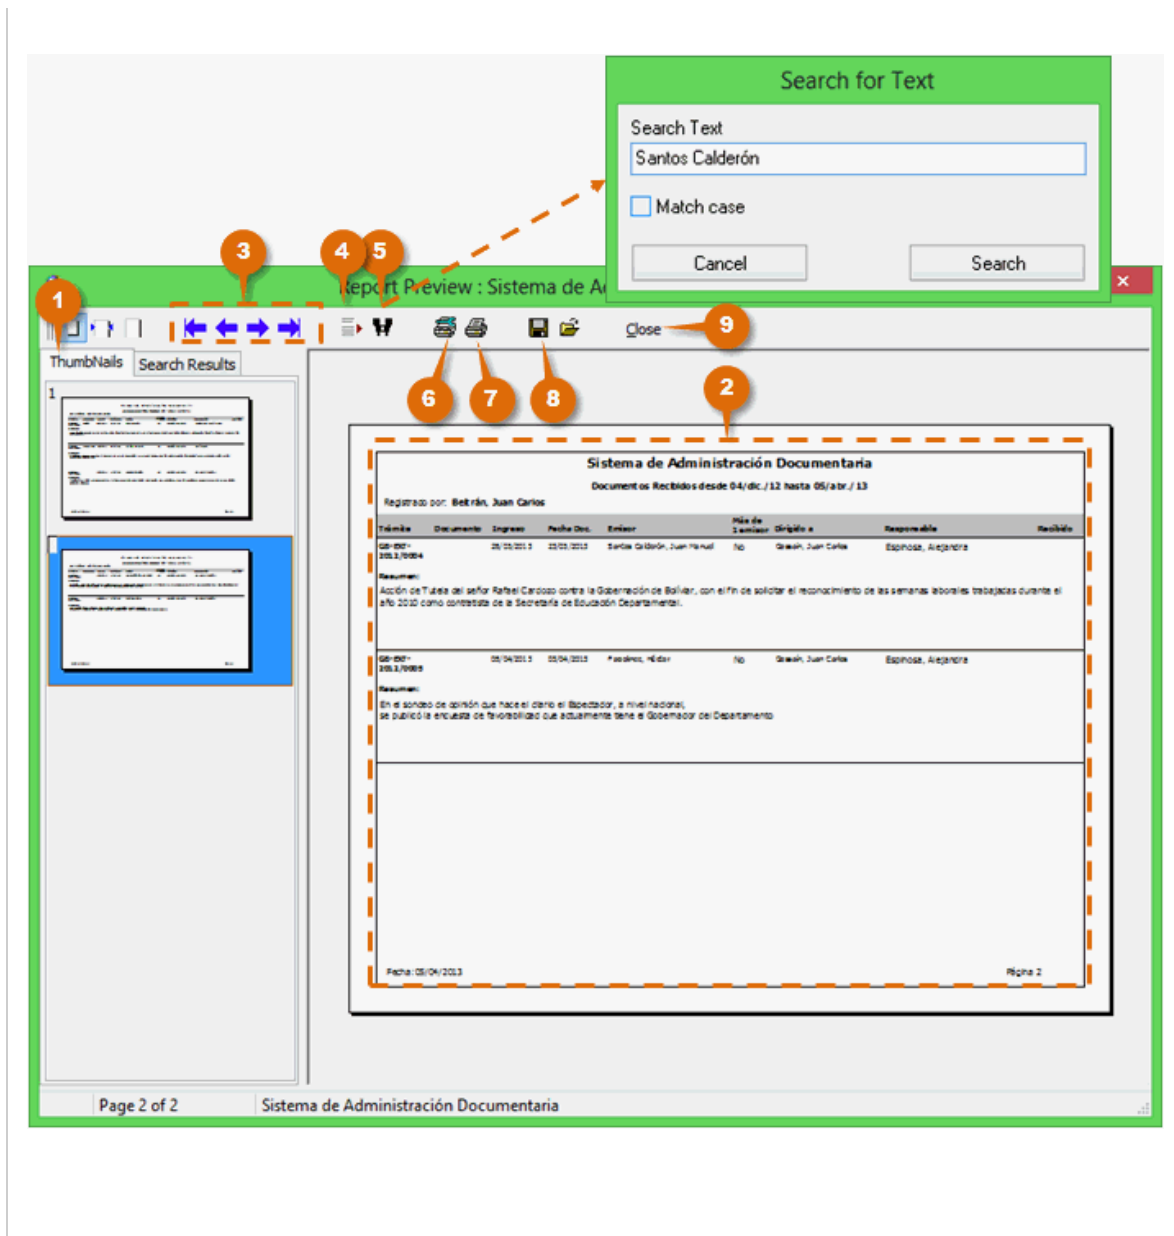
Search for Text

Search Text

Santos Calderón

Match case

Cancel

Search

3

4

5

1

Report Preview : Sistema de A

9

Close

ThumbNails

Search Results

1

6

7

8

2

Sistema de Administración Documentaria

Documentos Recibidos desde 04/dic./12 hasta 05/abr./13

Registrado por: Beltrán, Juan Carlos

| Trámite | Documento | Ingreso | Fecha Doc. | Emisor | Más de 1 emisor | Dirigido a | Responsable | Recibido |
|---|---|---|---|---|---|---|---|---|
| GB-EXT-2013/0004 | | 25/03/2013 | 25/03/2013 | Santos Calderón, Juan Manuel | No | Gaasin, Juan Carlos | Espinosa, Alejandra | |

Resumen:

Acción de Tutela del señor Rafael Cardozo contra la Gobernación de Bolívar, con el fin de solicitar el reconocimiento de las semanas laborales trabajadas durante el año 2010 como contratista de la Secretaría de Educación Departamental.

| GB-EXT-2013/0005 | | 05/04/2013 | 05/04/2013 | Fossimos, Hildor | No | Gaasin, Juan Carlos | Espinosa, Alejandra | |
|---|---|---|---|---|---|---|---|---|

Resumen:

En el sondeo de opinión que hace el diario el Espectador, a nivel nacional, se publicó la encuesta de favorabilidad que actualmente tiene el Gobernador del Departamento

Fecha: 05/04/2013

Página 2

Page 2 of 2

Sistema de Administración Documentaria